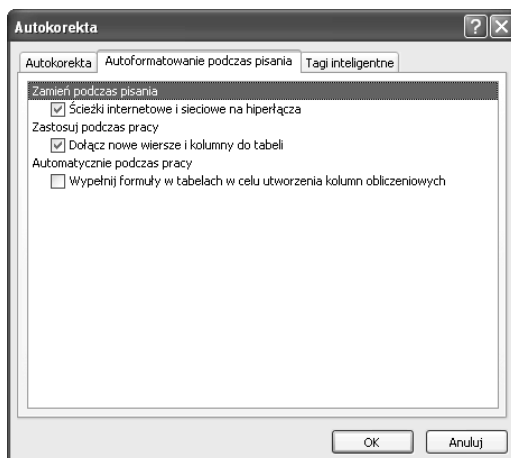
Autokorekta

Autokorekta | Autoformatowanie podczas pisania | Tagi inteligentne

Zamień podczas pisania
☑ Ścieżki internetowe i sieciowe na hiperłącza
Zastosuj podczas pracy
☑ Dołącz nowe wiersze i kolumny do tabeli
Automatycznie podczas pracy
☐ Wypełnij formuły w tabelach w celu utworzenia kolumn obliczeniowych

OK | Anuluj